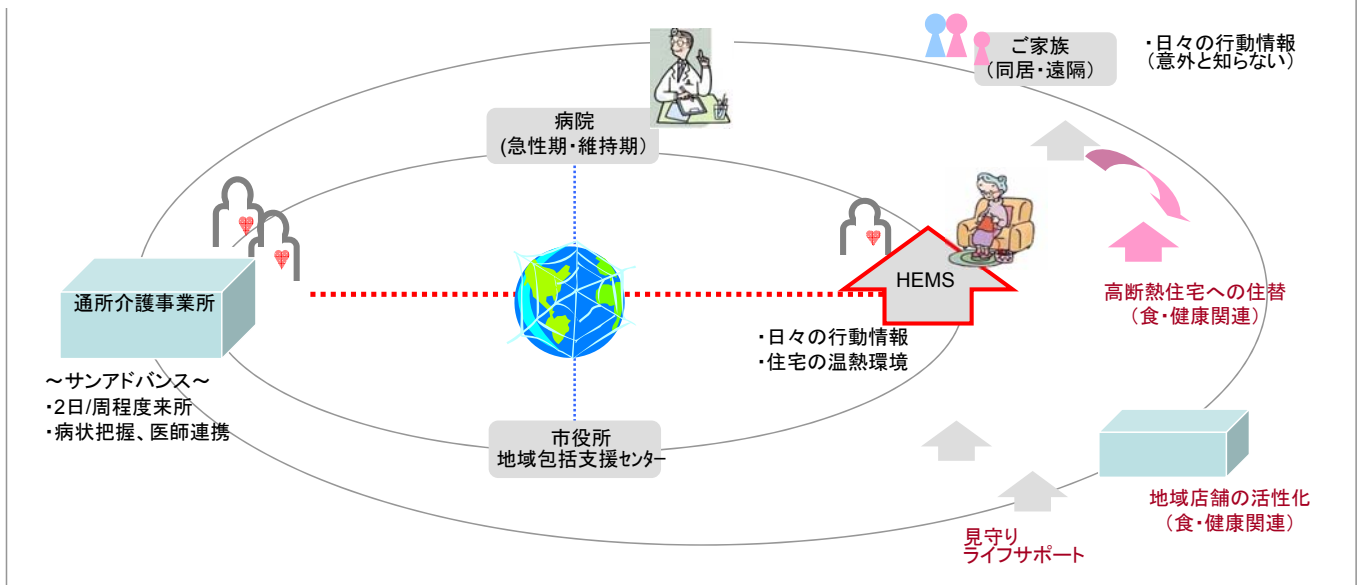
ご家族
（同居・遠隔）

・日々の行動情報
（意外と知らない）

病院
(急性期・維持期)

HEMS

高断熱住宅への住替
（食・健康関連）

通所介護事業所

～サンアドバンス～
・2日/周程度来所
・病状把握、医師連携

・日々の行動情報
・住宅の温熱環境

市役所
地域包括支援センター

地域店舗の活性化
（食・健康関連）

見守り
ライフサポート